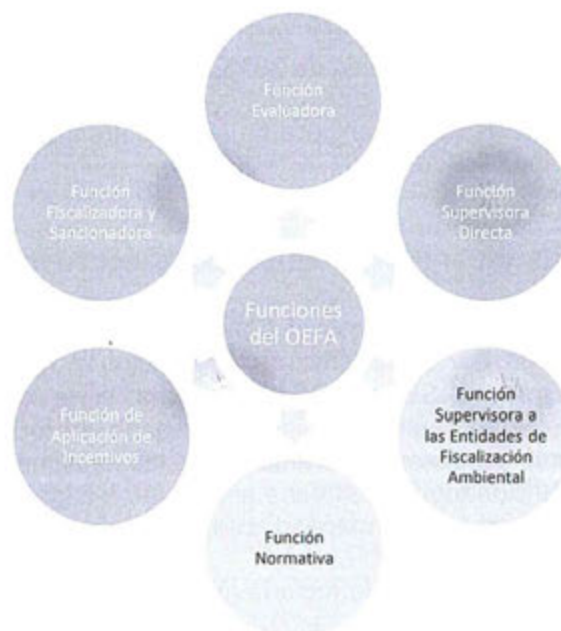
Función Evaluadora

Función Supervisora Directa

Función Supervisora a las Entidades de Fiscalización Ambiental

Función Normativa

Función de Aplicación de Incentivos

Función Fiscalizadora y Sancionadora

Funciones del OEFA